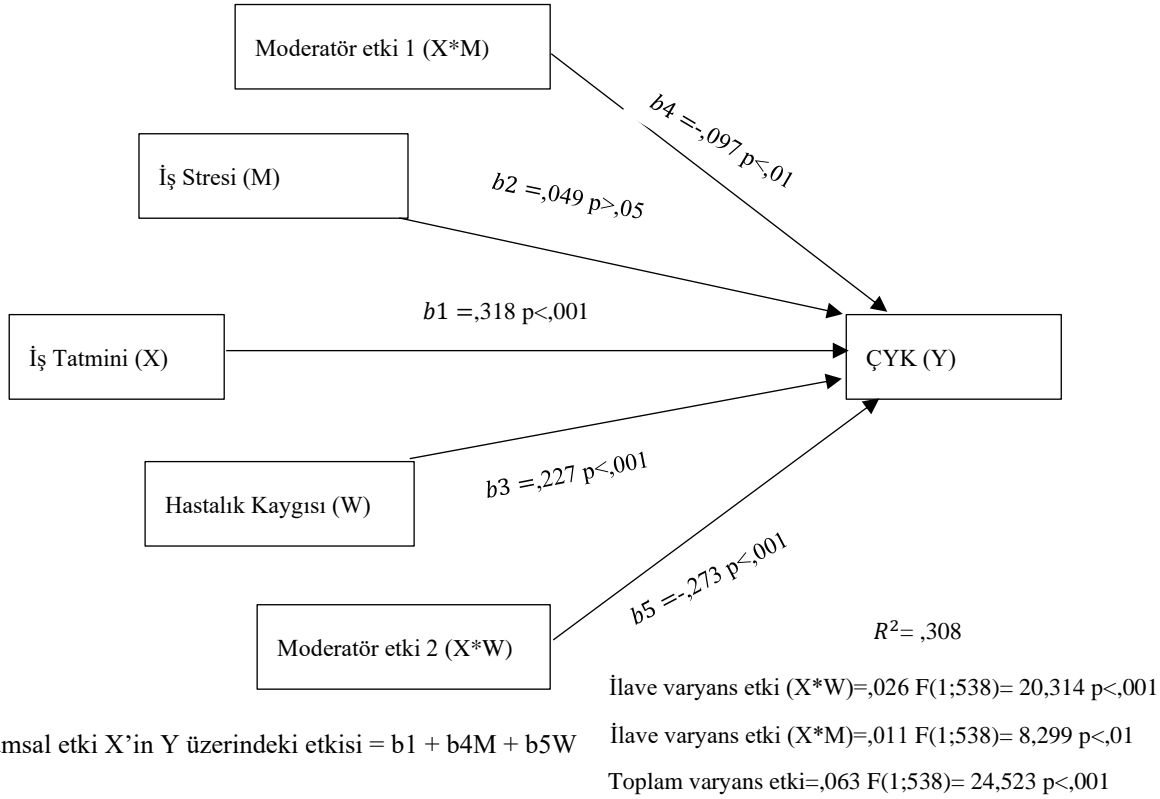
Moderatör etki 1 (X*M)

$b4$ =-,097 p<,01

İş Stresi (M)

$b2$ =,049 p>,05

$b1$ =,318 p<,001

İş Tatmini (X)

ÇYK (Y)

Hastalık Kaygısı (W)

$b3$ =,227 p<,001

$b5$ =-,273 p<,001

Moderatör etki 2 (X*W)

$R^2$= ,308

İlave varyans etki (X*W)=,026 F(1;538)= 20,314 p<,001

msal etki X'in Y üzerindeki etkisi = b1 + b4M + b5W

İlave varyans etki (X*M)=,011 F(1;538)= 8,299 p<,01

Toplam varyans etki=,063 F(1;538)= 24,523 p<,001